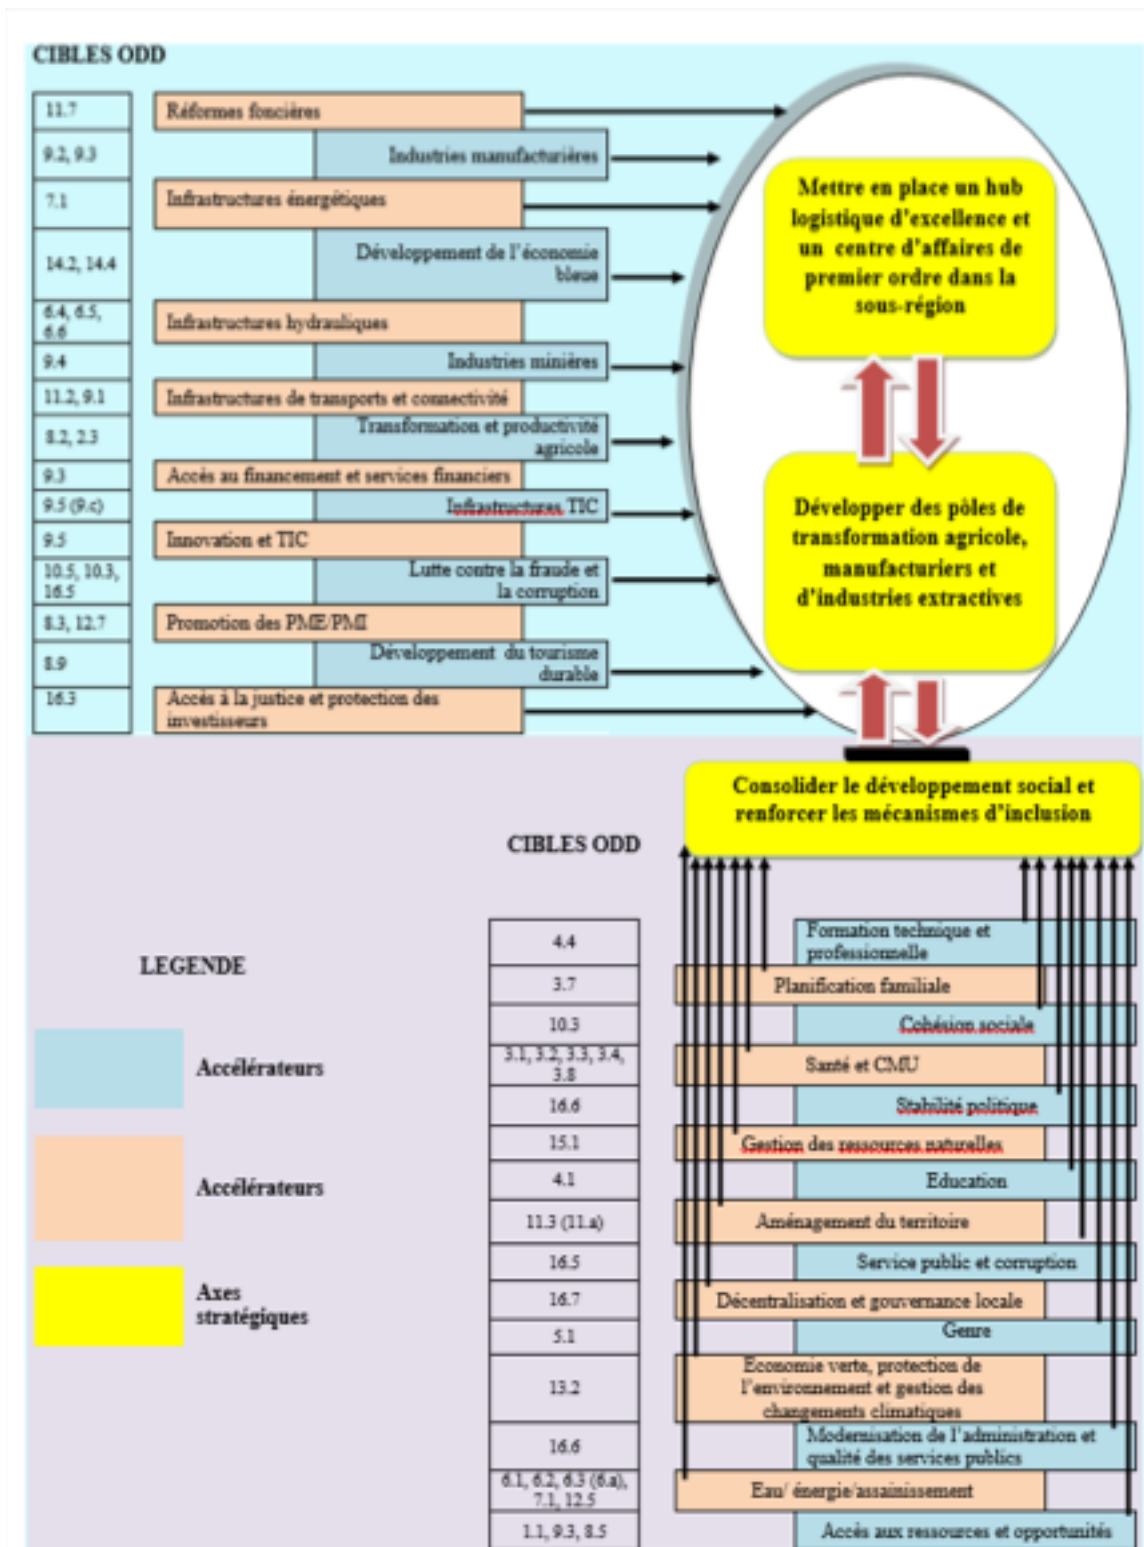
CIBLES ODD

| | |
|---|---|
| 11.7 | Réformes foncières |
| 9.2, 9.3 | Industries manufacturières |
| 7.1 | Infrastructures énergétiques |
| 14.2, 14.4 | Développement de l'économie bleue |
| 6.4, 6.5, 6.6 | Infrastructures hydrauliques |
| 9.4 | Industries minières |
| 11.2, 9.1 | Infrastructures de transports et connectivité |
| 8.2, 2.3 | Transformation et productivité agricole |
| 9.3 | Accès au financement et services financiers |
| 9.5 (9.c) | Infrastructures TIC |
| 9.5 | Innovation et TIC |
| 10.5, 10.3, 16.5 | Lutte contre la fraude et la corruption |
| 8.3, 12.7 | Promotion des PME/PMI |
| 8.9 | Développement du tourisme durable |
| 16.3 | Accès à la justice et protection des investisseurs |

Mettre en place un hub logistique d'excellence et un centre d'affaires de premier ordre dans la sous-région

Développer des pôles de transformation agricole, manufacturiers et d'industries extractives

Consolider le développement social et renforcer les mécanismes d'inclusion

CIBLES ODD

| | |
|---|---|
| 4.4 | Formation technique et professionnelle |
| 3.7 | Planification familiale |
| 10.3 | Cohésion sociale |
| 3.1, 3.2, 3.3, 3.4, 3.8 | Santé et CMU |
| 16.6 | Stabilité politique |
| 15.1 | Gestion des ressources naturelles |
| 4.1 | Education |
| 11.3 (11.a) | Aménagement du territoire |
| 16.5 | Service public et corruption |
| 16.7 | Décentralisation et gouvernance locale |
| 5.1 | Genre |
| 13.2 | Economie verte, protection de l'environnement et gestion des changements climatiques |
| 16.6 | Modernisation de l'administration et qualité des services publics |
| 6.1, 6.2, 6.3 (6.a), 7.1, 12.5 | Eau/ énergie/assainissement |
| 1.1, 9.3, 8.5 | Accès aux ressources et opportunités |

LEGENDE

Accélérateurs

Accélérateurs

Axes stratégiques